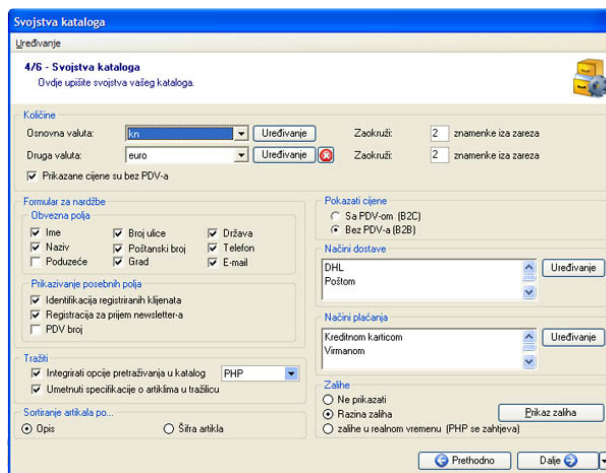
Svojstva kataloga

Uređivanje

4/6 - Svojstva kataloga
Ovdje upišite svojstva vašeg kataloga.

Količine
Osnovna valuta: kn Uređivanje Zaokruži: 2 znamenke iza zareza
Druga valuta: euro Uređivanje Zaokruži: 2 znamenke iza zareza
Prikazane cijene su bez PDV-a

Formular za nardžbe
Obvezna polja
Ime
Broj ulice
Država
Naziv
Poštanski broj
Telefon
Poduzeće
Grad
E-mail

Prikazivanje posebnih polja
Identifikacija registriranih klijenata
Registracija za prijem newsletter-a
PDV broj

Tražiti
Integrirati opcije pretraživanja u katalog PHP
Umetnuti specifikacije o artiklima u tražilicu

Sortiranje artikala po...
Opis
Šifra artikla

Pokazati cijene
Sa PDV-om (B2C)
Bez PDV-a (B2B)

Načini dostave
DHL
Poštom
Uređivanje

Načini plaćanja
Kreditnom karticom
Virmanom
Uređivanje

Zalihe
Ne prikazati
Razina zaliha
zalihe u realnom vremenu (PHP se zahtjeva)
Prikaz zaliha

Prethodno
Dalje